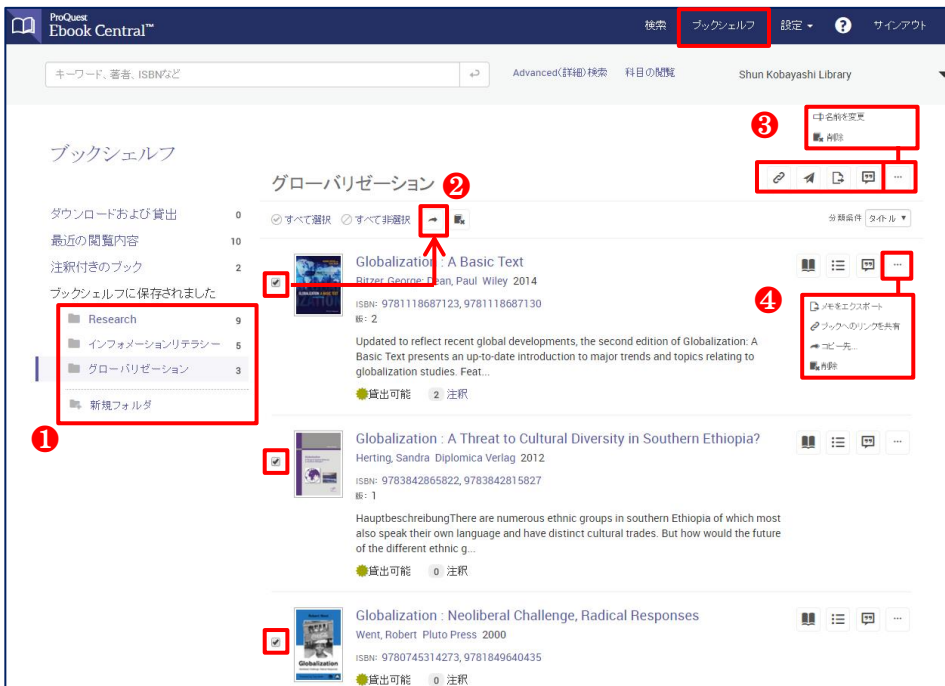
ProQuest Ebook Central™

検索 ブックシェルフ 設定 ? サインアウト

キーワード、著者、ISBNなど

Advanced(詳細)検索 科目の閲覧

Shun Kobayashi Library

❸

名前を変更

削除

ブックシェルフ

グローバリゼーション ❷

ダウンロードおよび貸出 0

最近の閲覧内容 10

注釈付きのブック 2

ブックシェルフに保存されました

Research 9

インフォメーションリテラシー 5

グローバリゼーション 3

新規フォルダ

❶

すべて選択 すべて非選択

分類条件 タイトル

Globalization : A Basic Text

Ritzer George; Dean, Paul Wiley 2014

ISBN: 9781118687123, 9781118687130

版: 2

Updated to reflect recent global developments, the second edition of Globalization: A Basic Text presents an up-to-date introduction to major trends and topics relating to globalization studies. Feat...

貸出可能 2 注釈

❹

メモをエクスポート

ブックへのリンクを共有

コピー先...

削除

Globalization : A Threat to Cultural Diversity in Southern Ethiopia?

Herting, Sandra Diplomica Verlag 2012

ISBN: 9783842865822, 9783842815827

版: 1

HauptbeschreibungThere are numerous ethnic groups in southern Ethiopia of which most also speak their own language and have distinct cultural trades. But how would the future of the different ethnic g...

貸出可能 0 注釈

Globalization : Neoliberal Challenge, Radical Responses

Went, Robert Pluto Press 2000

ISBN: 9780745314273, 9781849640435

貸出可能 0 注釈